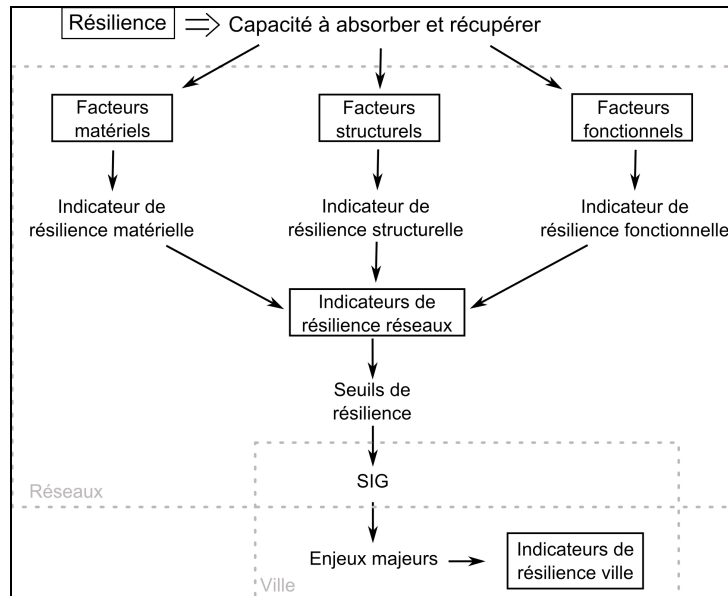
Résilience $\Longrightarrow$ Capacité à absorber et récupérer

Facteurs matériels

Facteurs structurels

Facteurs fonctionnels

Indicateur de résilience matérielle

Indicateur de résilience structurelle

Indicateur de résilience fonctionnelle

Indicateurs de résilience réseaux

Seuils de résilience

SIG

Réseaux

Enjeux majeurs

Indicateurs de résilience ville

Ville